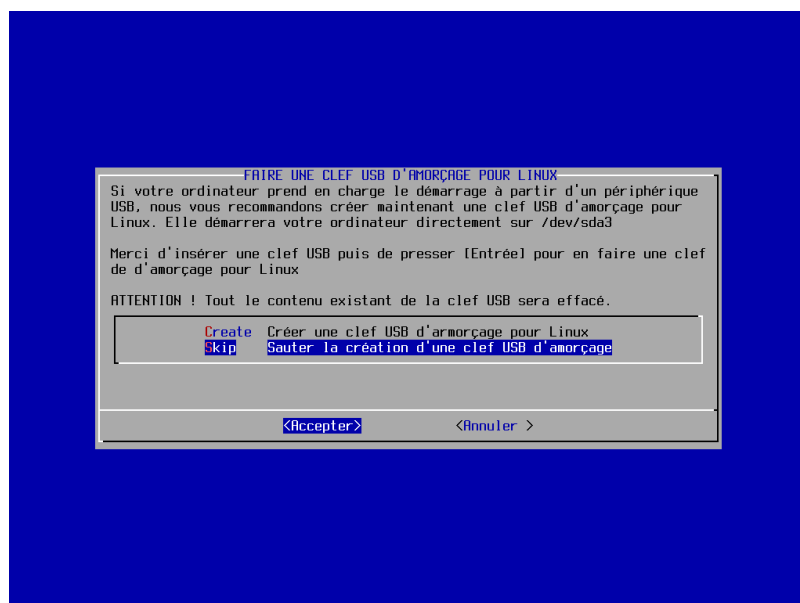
FAIRE UNE CLEF USB D'AMORÇAGE POUR LINUX

Si votre ordinateur prend en charge le démarrage à partir d'un périphérique USB, nous vous recommandons créer maintenant une clef USB d'amorçage pour Linux. Elle démarrera votre ordinateur directement sur /dev/sda3

Merci d'insérer une clef USB puis de presser [Entrée] pour en faire une clef de d'amorçage pour Linux

ATTENTION ! Tout le contenu existant de la clef USB sera effacé.

Create Créer une clef USB d'armorçage pour Linux
Skip Sauter la création d'une clef USB d'amorçage

<Accepter> <Annuler >